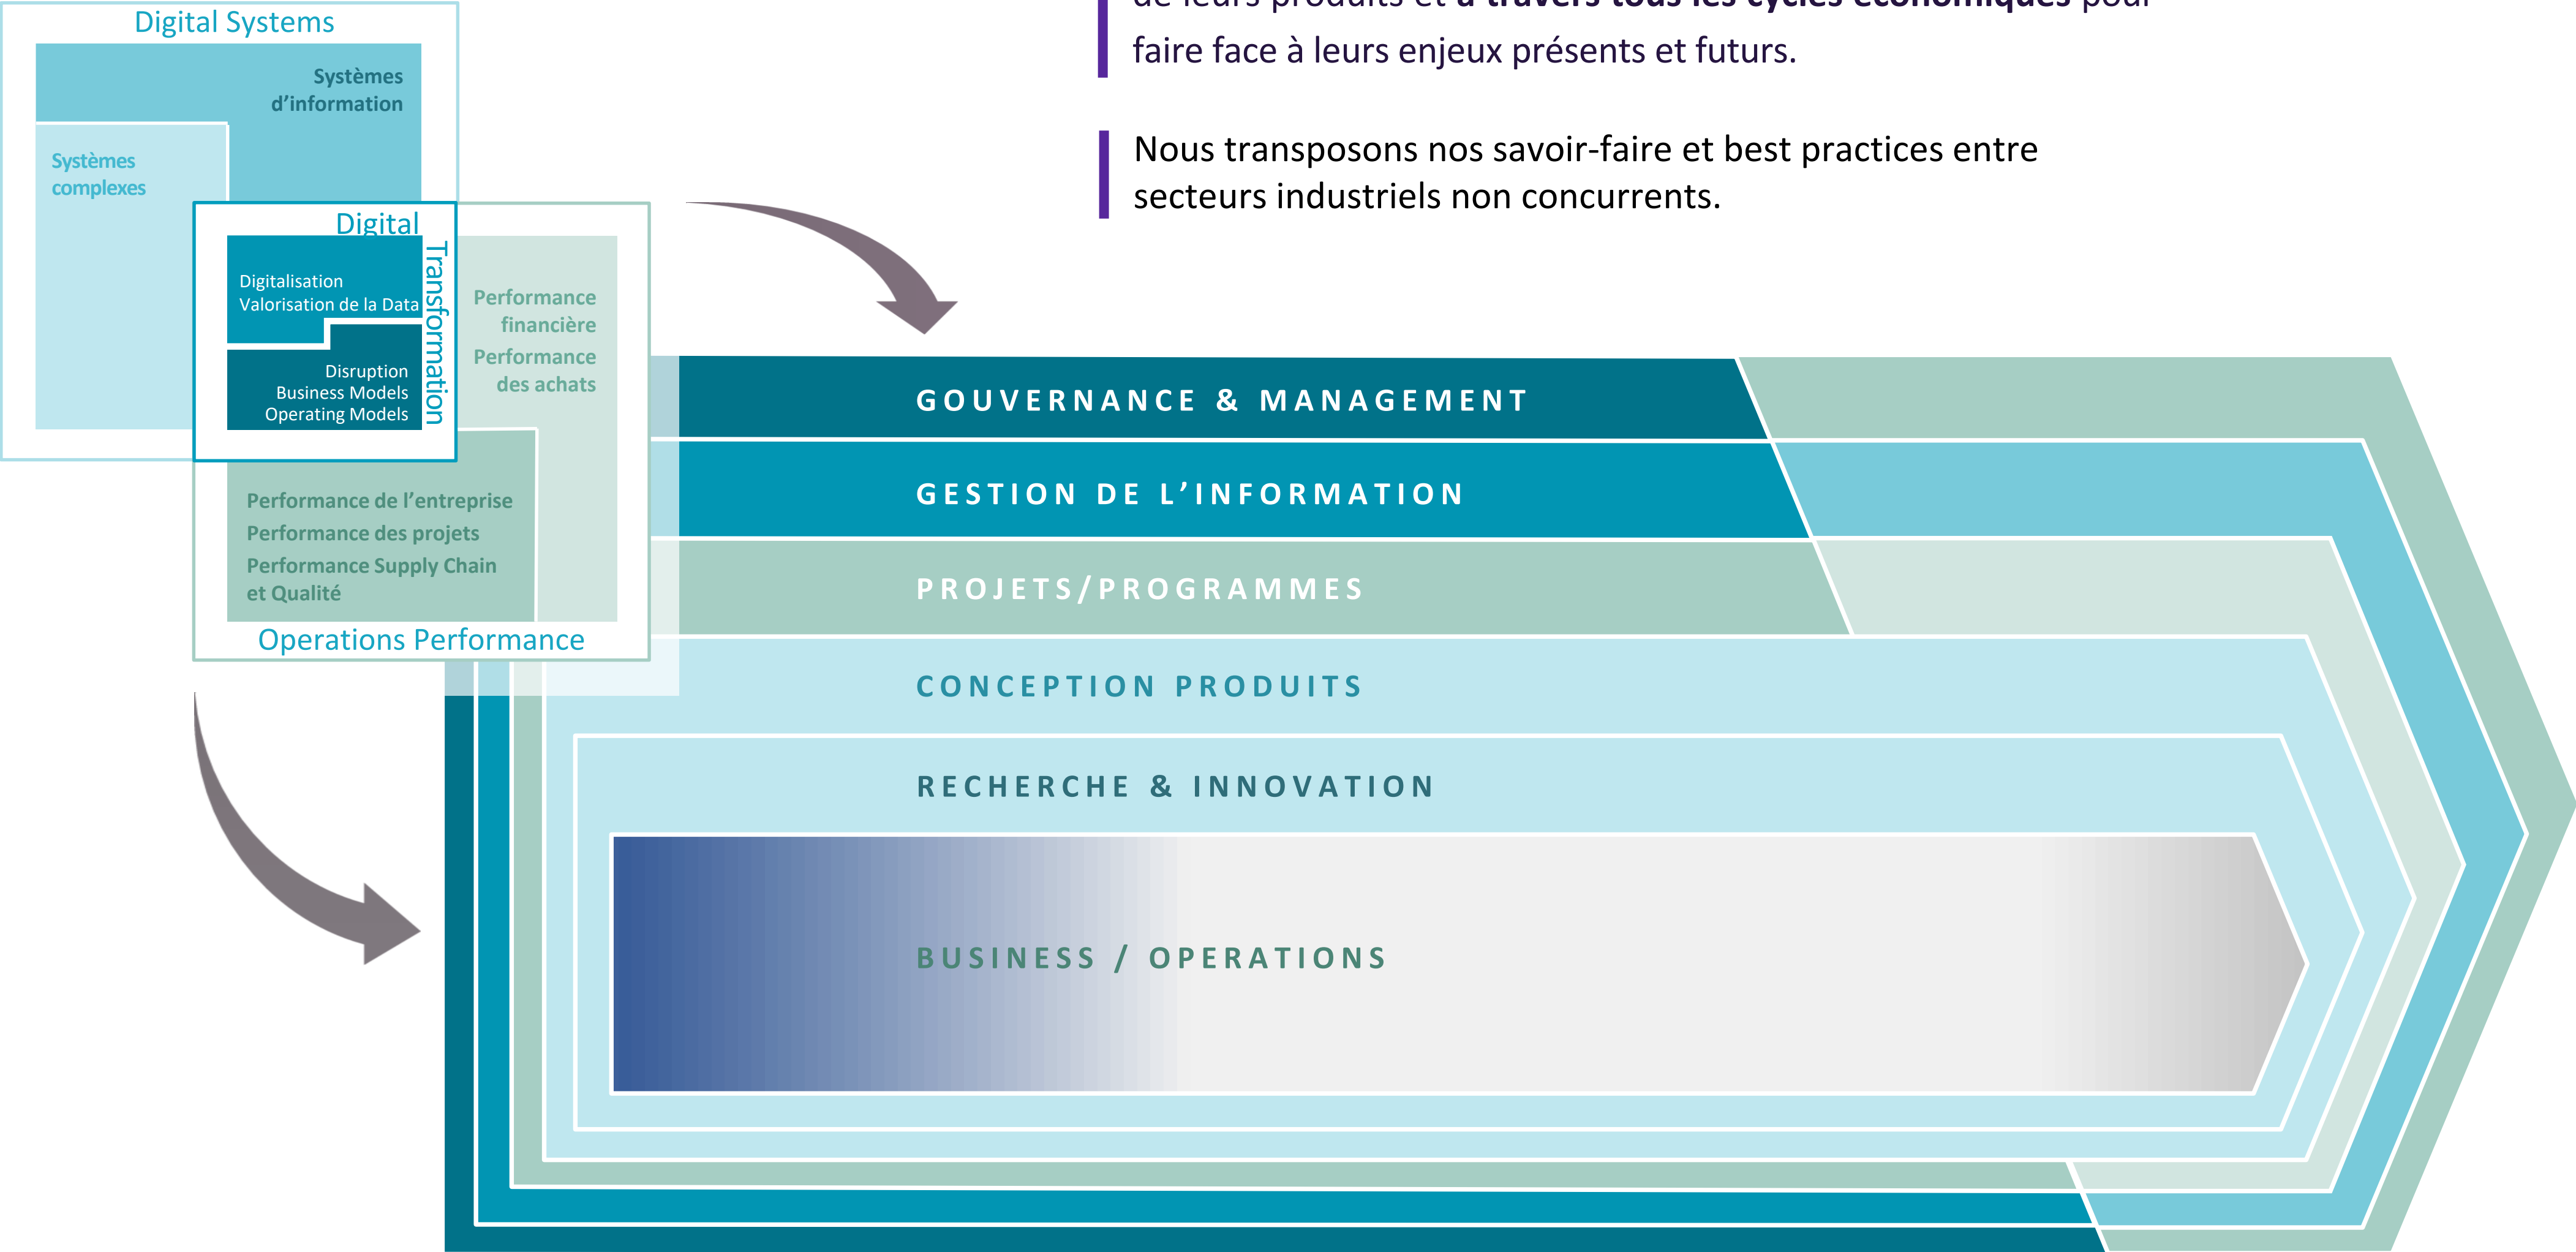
Digital Systems

Systèmes d'information

Systèmes complexes

Digital Transformation

Digitalisation
Valorisation de la Data

Disruption
Business Models
Operating Models

Performance financière
Performance des achats

Performance de l'entreprise
Performance des projets
Performance Supply Chain et Qualité

Operations Performance

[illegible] faire face à leurs enjeux présents et futurs.

Nous transposons nos savoir-faire et best practices entre secteurs industriels non concurrents.

GOUVERNANCE & MANAGEMENT

GESTION DE L'INFORMATION

PROJETS/PROGRAMMES

CONCEPTION PRODUITS

RECHERCHE & INNOVATION

BUSINESS / OPERATIONS